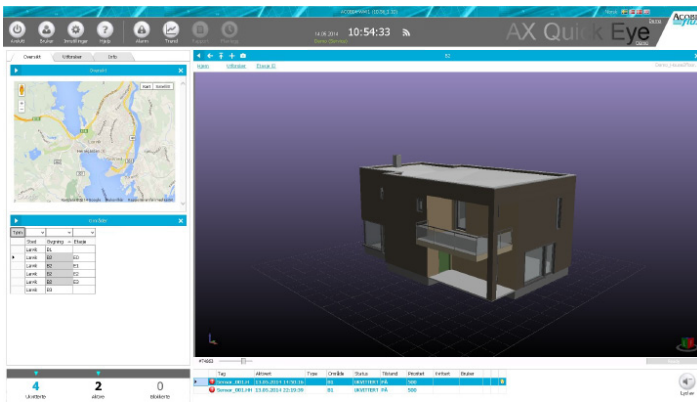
Avslutt Bruker Innstillinger Hjelp Alarm Trend

14.08.2014 10:54:33

AX Quick Eye

Oversikt Hendelser Info

Oversikt

Kart Satellitt

Oversikt

| Sted | Bygning | Etasje |
|---|---|---|
| Lervik | B1 | |
| Lervik | B3 | E1 |
| Lervik | B2 | E1 |
| Lervik | B2 | E2 |
| Lervik | B3 | E2 |
| Lervik | B3 | |

Hjem Hendelser Etasje E1

| Tag | Aktivert | Type | Område | Status | Tilstand | Prioritet |
|---|---|---|---|---|---|---|
| Sensor_003.H | 13.05.2014 11:03:26 | | B1 | | UKVITTERT PÅ | 500 |
| Sensor_003.HH | 13.05.2014 11:03:09 | | B1 | | UKVITTERT PÅ | 500 |

4 Ukvitterte
2 Aktive
0 Blokkerte

Lydløs